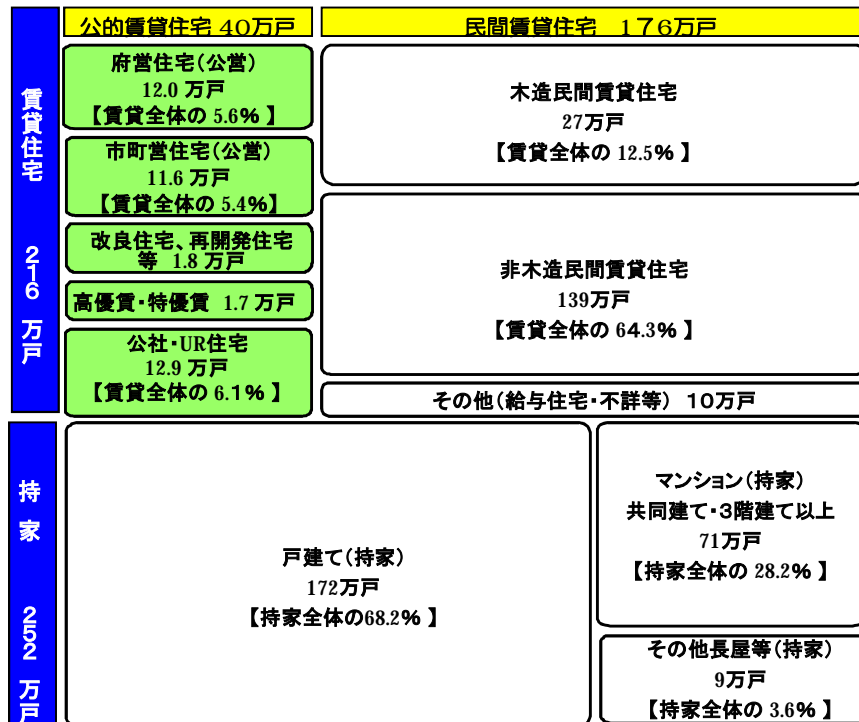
賃貸住宅 216万戸

公的賃貸住宅 40万戸

府営住宅（公営）
12.0 万戸
【賃貸全体の 5.6％ 】

市町営住宅（公営）
11.6 万戸
【賃貸全体の 5.4％】

改良住宅、再開発住宅等 1.8 万戸

高優賃・特優賃 1.7 万戸

公社・UR住宅
12.9 万戸
【賃貸全体の 6.1％ 】

民間賃貸住宅 176万戸

木造民間賃貸住宅
27万戸
【賃貸全体の 12.5％ 】

非木造民間賃貸住宅
139万戸
【賃貸全体の 64.3％ 】

その他（給与住宅・不詳等） 10万戸

持家 252万戸

戸建て（持家）
172万戸
【持家全体の68.2％ 】

マンション（持家）
共同建て・3階建て以上
71万戸
【持家全体の 28.2％ 】

その他長屋等（持家）
9万戸
【持家全体の 3.6％ 】